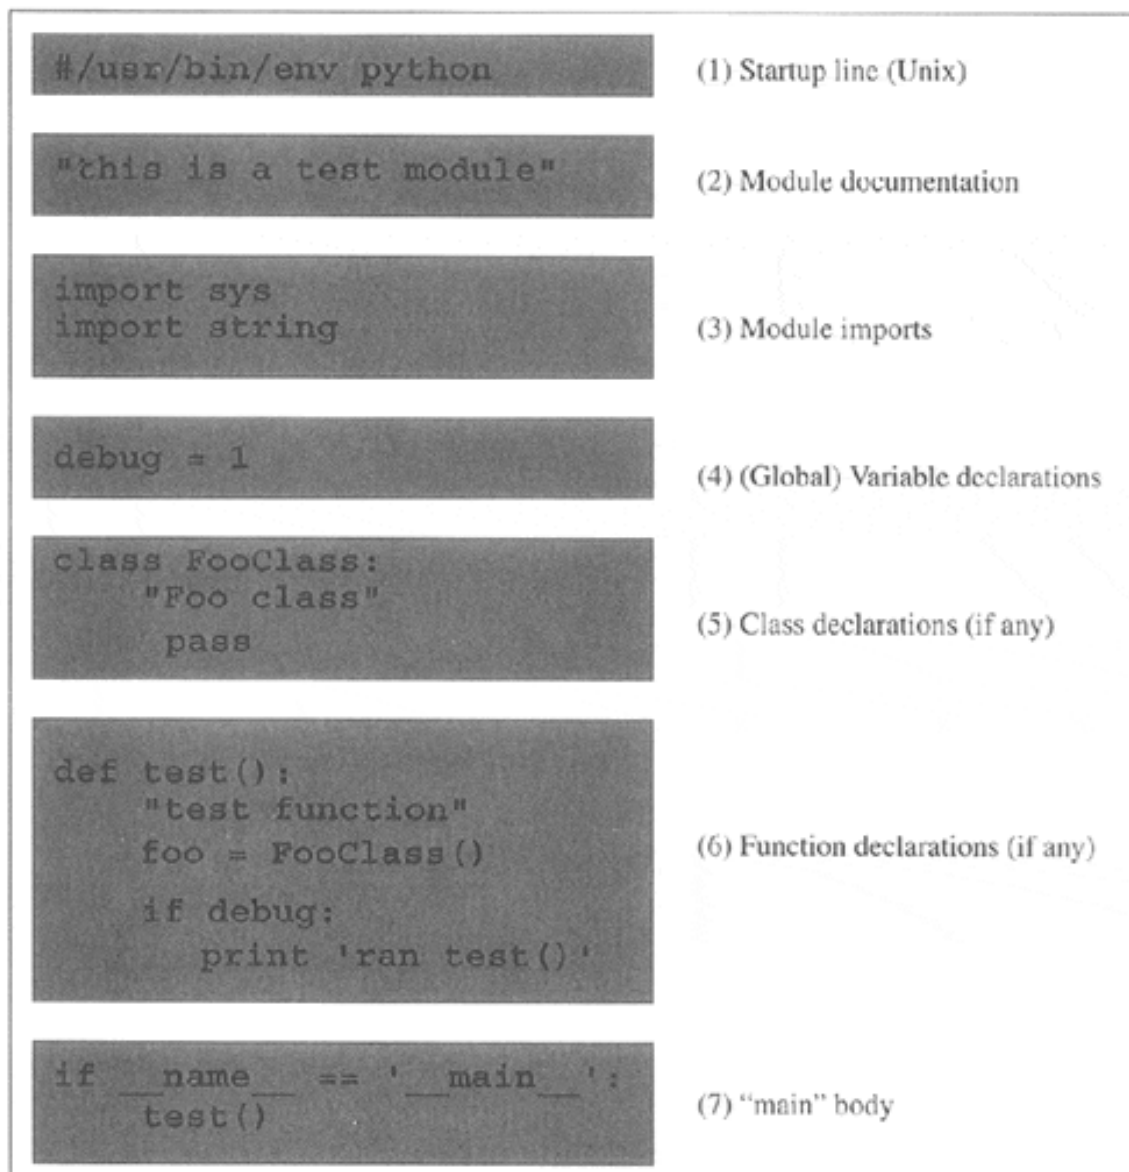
#/usr/bin/env python

(1) Startup line (Unix)

"this is a test module"

(2) Module documentation

import sys
import string

(3) Module imports

debug = 1

(4) (Global) Variable declarations

class FooClass:
    "Foo class"
     pass

(5) Class declarations (if any)

def test():
    "test function"
    foo = FooClass()
    if debug:
       print 'ran test()'

(6) Function declarations (if any)

if __name__ == '__main__':
    test()

(7) "main" body